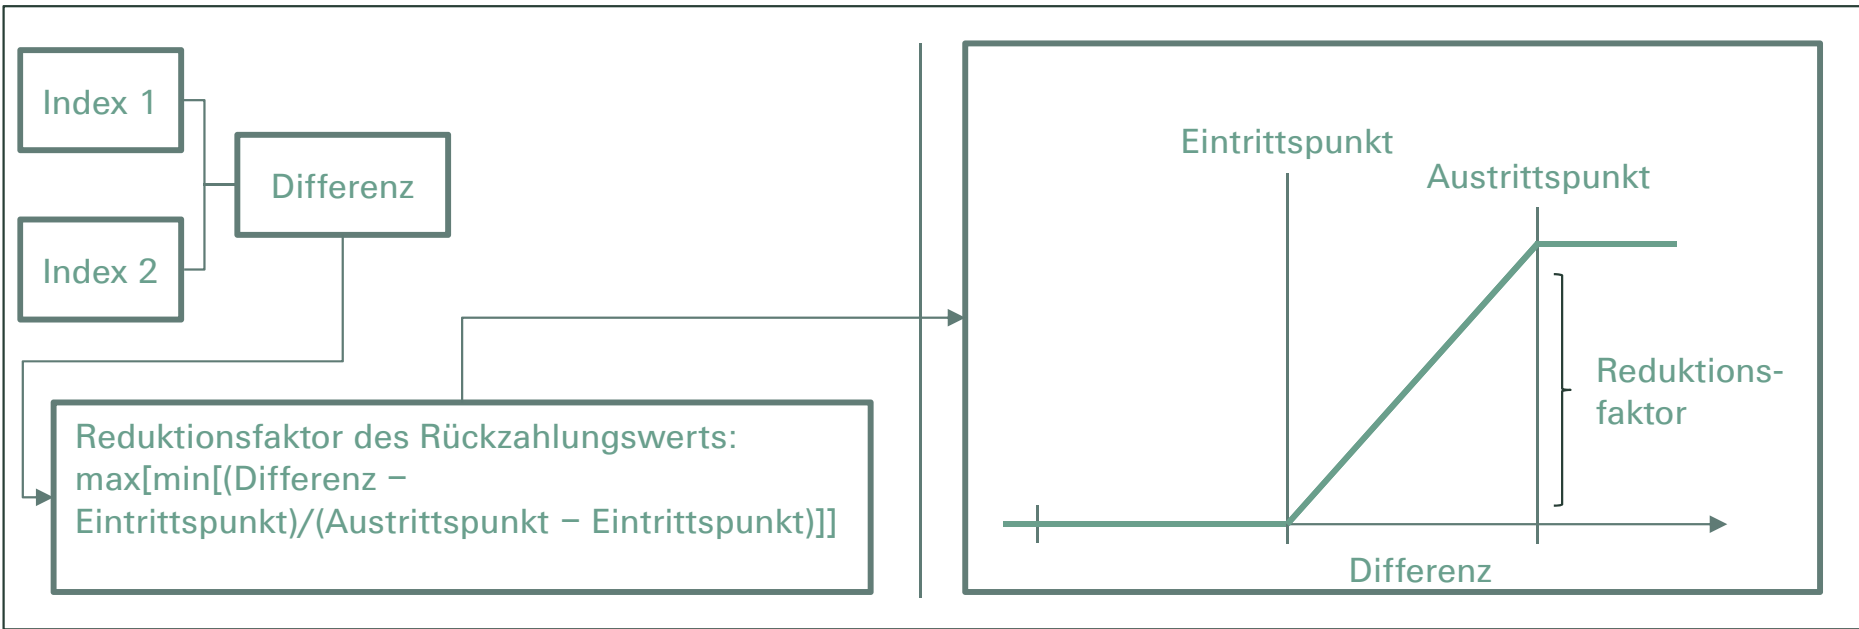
Index 1

Index 2

Differenz

Reduktionsfaktor des Rückzahlungswerts: max[min[(Differenz – Eintrittspunkt)/(Austrittspunkt – Eintrittspunkt)]]

Eintrittspunkt

Austrittspunkt

Reduktionsfaktor

Differenz